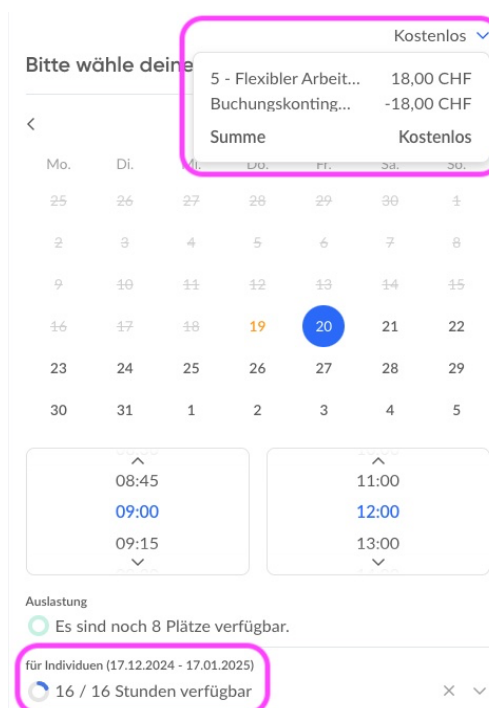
Kostenlos

Bitte wähle deine

5 - Flexibler Arbeit... 18,00 CHF
Buchungskonting... -18,00 CHF
Summe Kostenlos

<

| Mo. | Di. | Mi. | Do. | Fr. | Sa. | So. |
|---|---|---|---|---|---|---|
| 25 | 26 | 27 | 28 | 29 | 30 | 1 |
| 2 | 3 | 4 | 5 | 6 | 7 | 8 |
| 9 | 10 | 11 | 12 | 13 | 14 | 15 |
| 16 | 17 | 18 | 19 | 20 | 21 | 22 |
| 23 | 24 | 25 | 26 | 27 | 28 | 29 |
| 30 | 31 | 1 | 2 | 3 | 4 | 5 |

08:45
09:00
09:15

11:00
12:00
13:00

Auslastung
Es sind noch 8 Plätze verfügbar.

für Individuen (17.12.2024 - 17.01.2025)
16 / 16 Stunden verfügbar